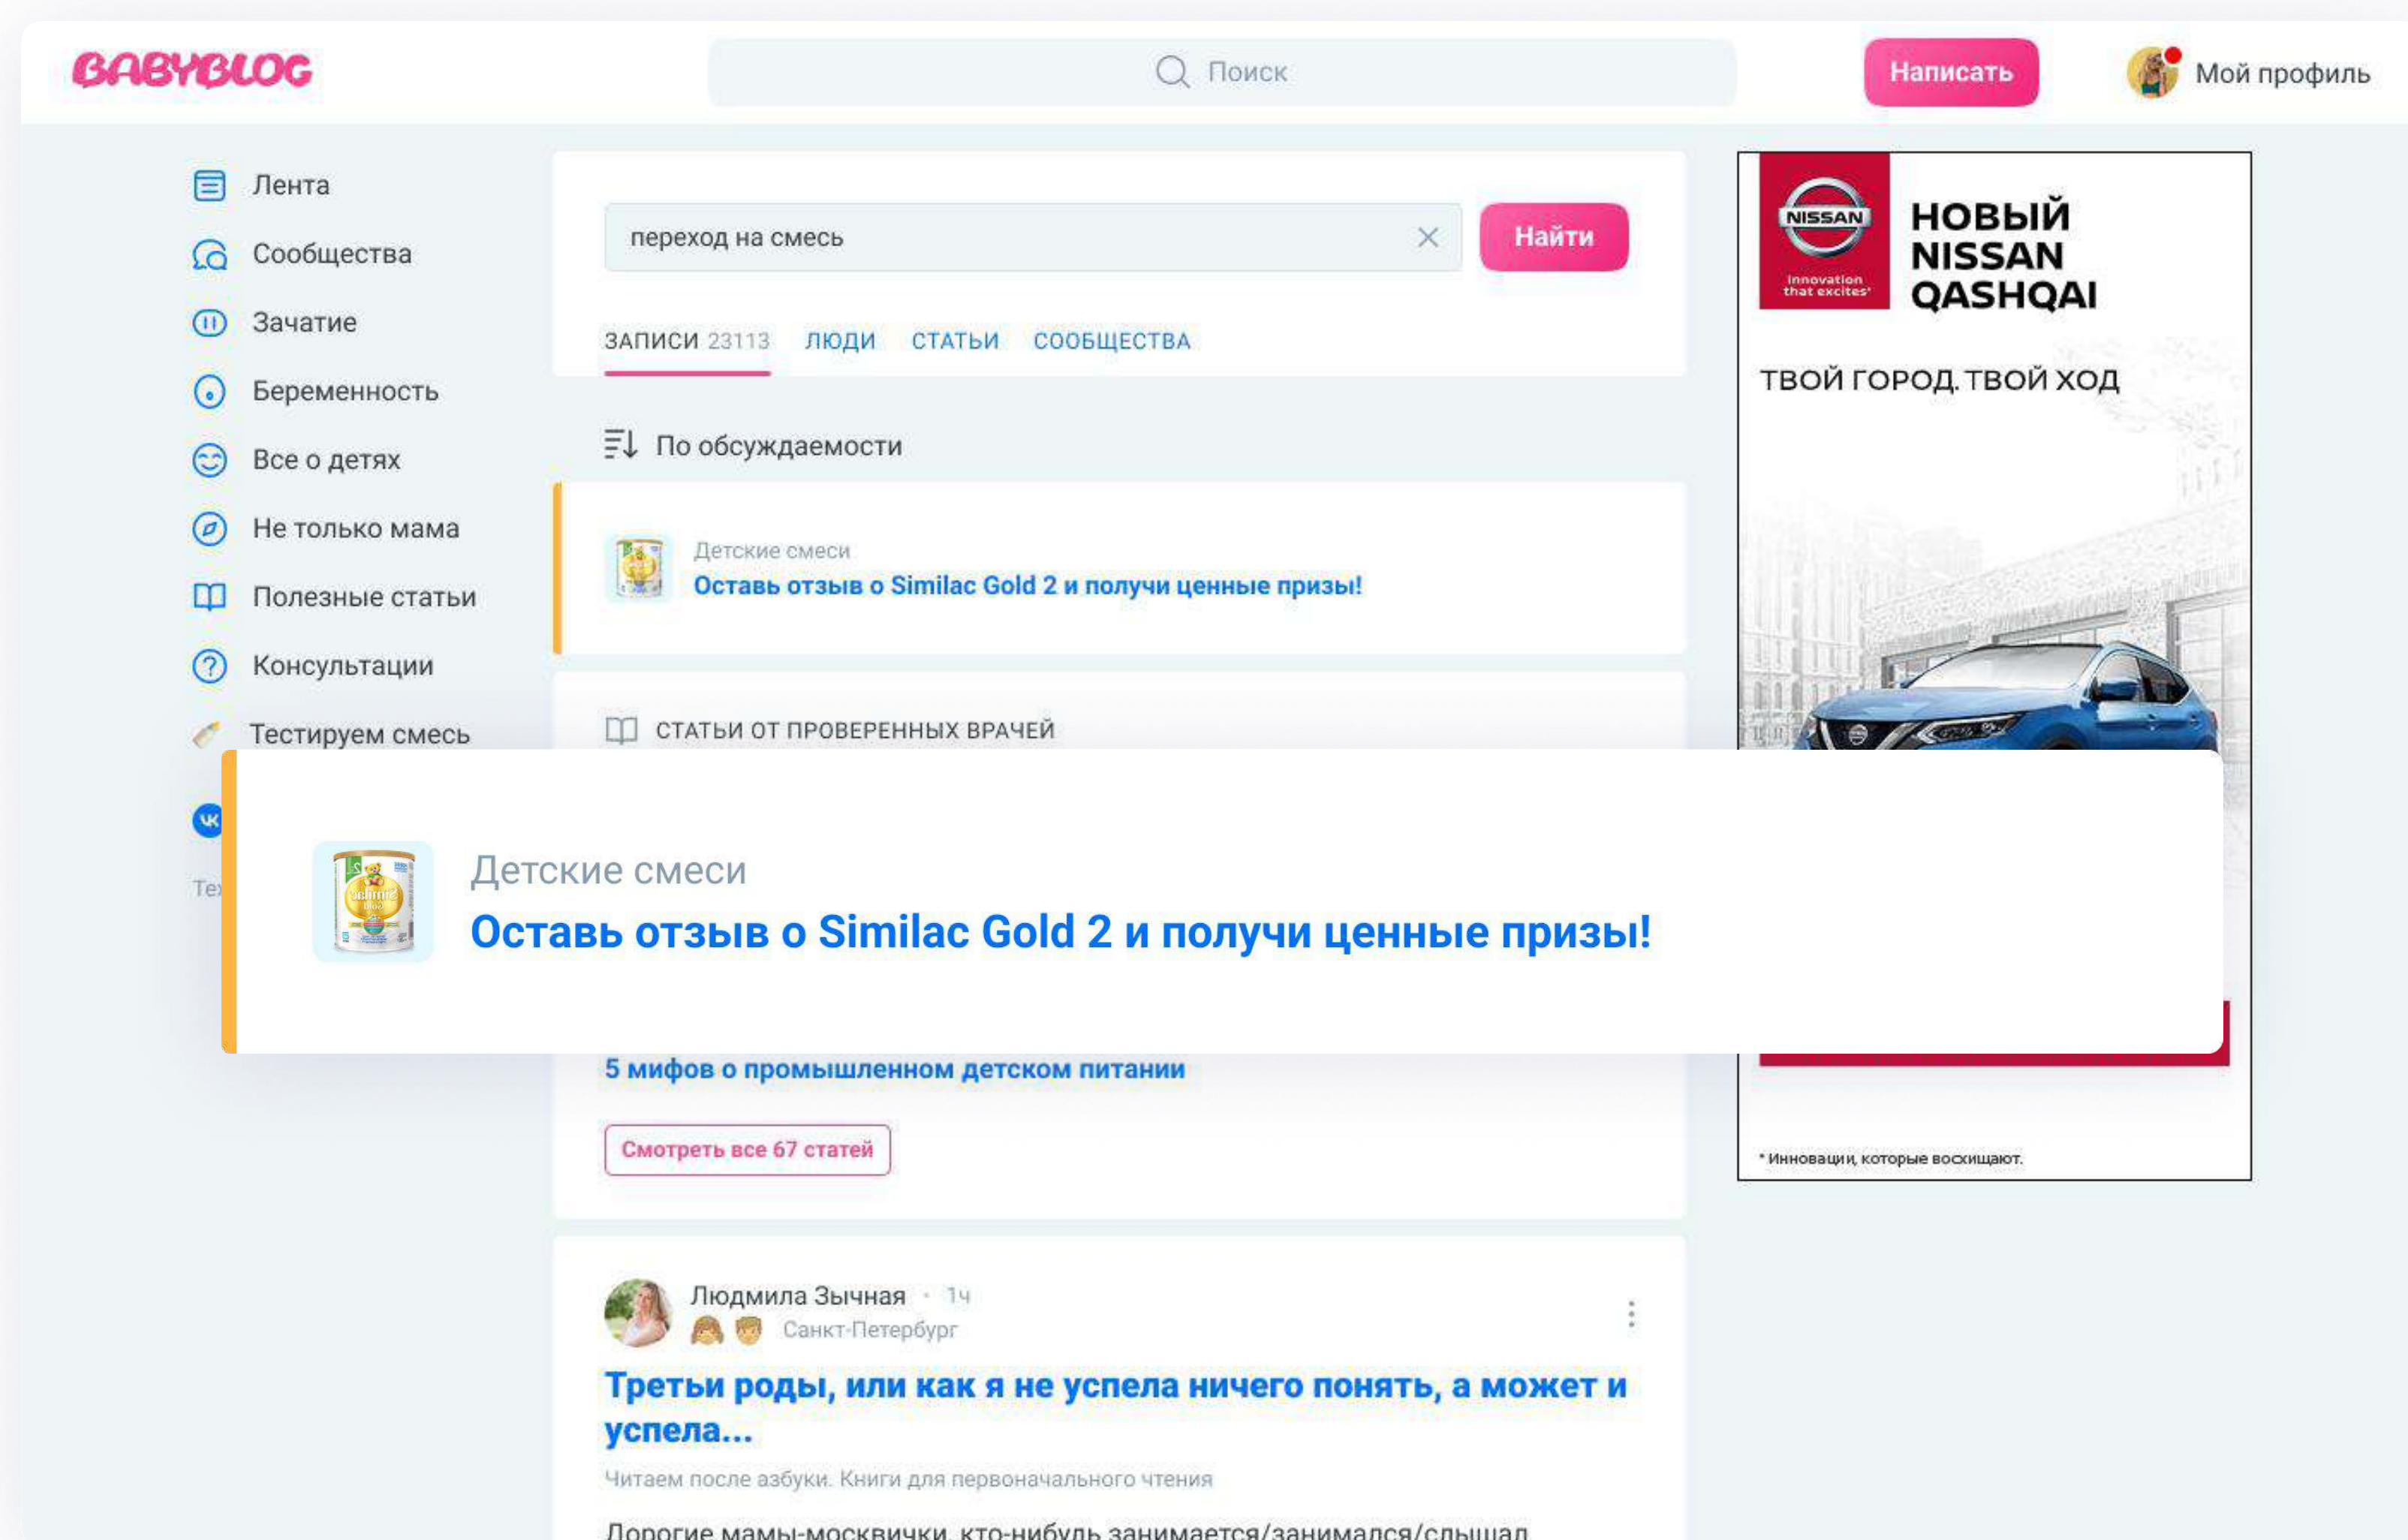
BABYBLOG

Поиск

Написать

Мой профиль

Лента
Сообщества
Зачатие
Беременность
Все о детях
Не только мама
Полезные статьи
Консультации
Тестируем смесь

Те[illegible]

переход на смесь

Найти

ЗАПИСИ 23113 ЛЮДИ СТАТЬИ СООБЩЕСТВА

По обсуждаемости

Детские смеси
Оставь отзыв о Similac Gold 2 и получи ценные призы!

СТАТЬИ ОТ ПРОВЕРЕННЫХ ВРАЧЕЙ

Детские смеси
Оставь отзыв о Similac Gold 2 и получи ценные призы!

5 мифов о промышленном детском питании

Смотреть все 67 статей

Людмила Зычная • 1ч
Санкт-Петербург

Третьи роды, или как я не успела ничего понять, а может и успела...

Читаем после азбуки. Книги для первоначального чтения

Дорогие мамы-москвички, кто-нибудь занимается/занимался/слышал

NISSAN
Innovation that excites*
НОВЫЙ NISSAN QASHQAI

ТВОЙ ГОРОД. ТВОЙ ХОД

* Инновации, которые восхищают.